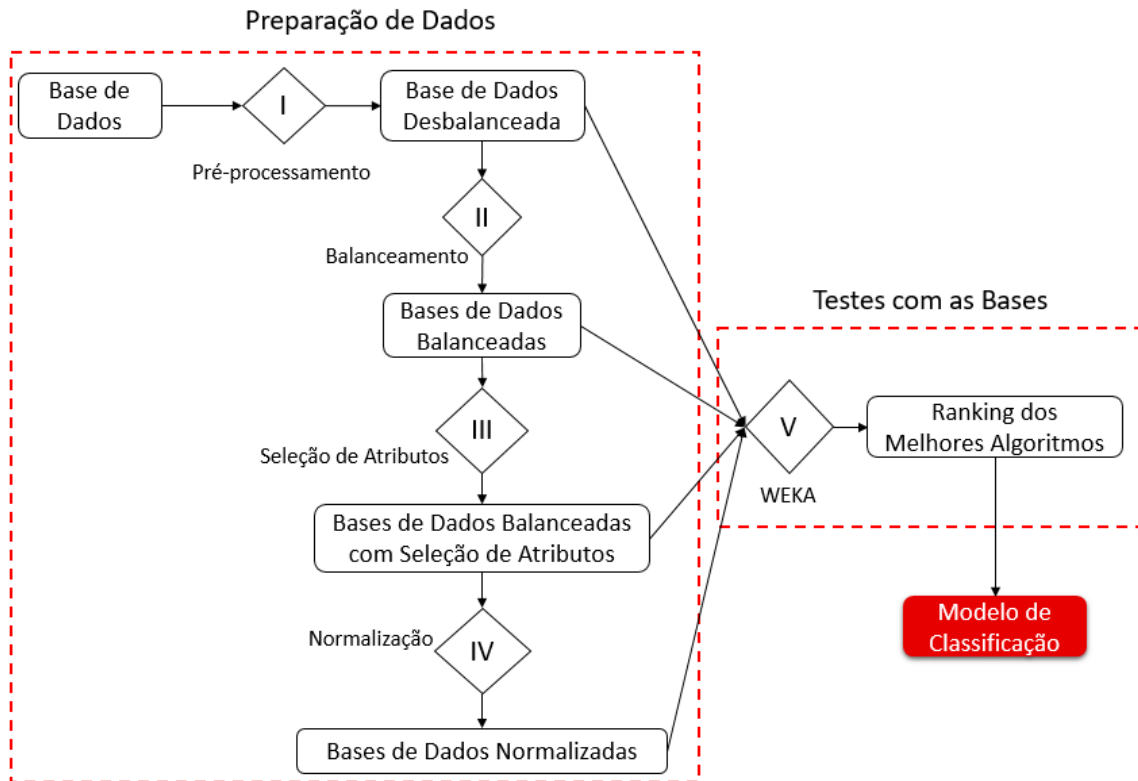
Preparação de Dados

Base de Dados

I

Pré-processamento

Base de Dados Desbalanceada

II

Balanceamento

Bases de Dados Balanceadas

III

Seleção de Atributos

Bases de Dados Balanceadas com Seleção de Atributos

Normalização

IV

Bases de Dados Normalizadas

Testes com as Bases

V

WEKA

Ranking dos Melhores Algoritmos

Modelo de Classificação